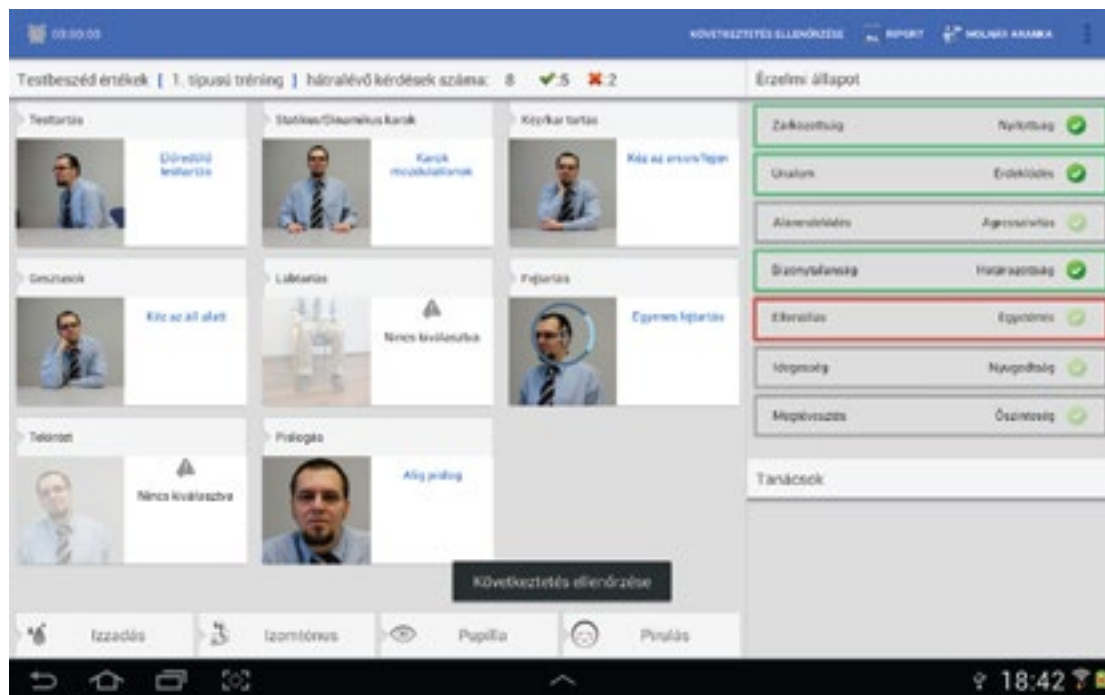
00:00:00

KÖVETKEZTETÉS ELLENŐRZÉSE  RIPORT  MOLNÁR ARANKA

Testbeszéd értékek [ 1. típusú tréning ] hátralévő kérdések száma: 8 ✔5 ✖2

Érzelmi állapot

Testtartás
Előredőlő testtartás

Statikus/Dinamikus karok
Karok mozdulatlanok

Kéz/kar tartás
Kéz az arcon/fejen

Gesztusok
Kéz az áll alatt

Lábtartás
Nincs kiválasztva

Fejtartás
Egyenes fejtartás

Tekintet
Nincs kiválasztva

Pislogás
Alig pislog

Zárkózottság  Nyitottság
Unalom  Érdeklődés
Alárendeltség  Agresszivitás
Bizonytalanság  Határozottság
Elleniállás  Egyetértés
Idegesség  Nyugodtság
Megtévesztés  Őszinteség

Tanácsok

Következtetés ellenőrzése

Izzadás  Izomtónus  Pupilla  Pirulás

18:42